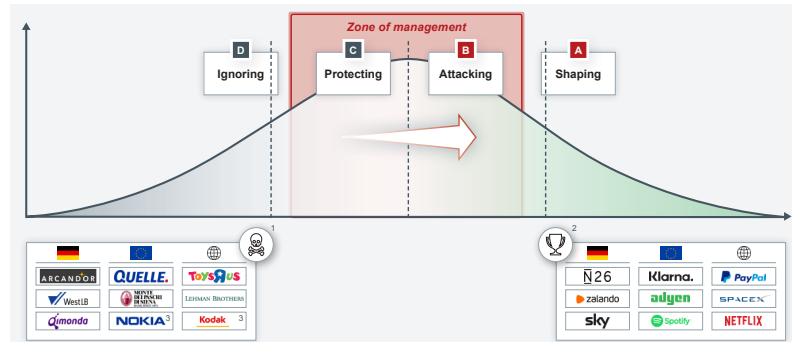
Zone of management

D Ignoring

C Protecting

B Attacking

A Shaping

1

ARCANDOR
QUELLE.
ToysRUs
WestLB
MONTE DEI PASCHI DI SIENA
LEHMAN BROTHERS
Qimonda
NOKIA 3
Kodak 3

2

N26
Klarna.
PayPal
zalando
adyen
SPACEX
sky
Spotify
NETFLIX